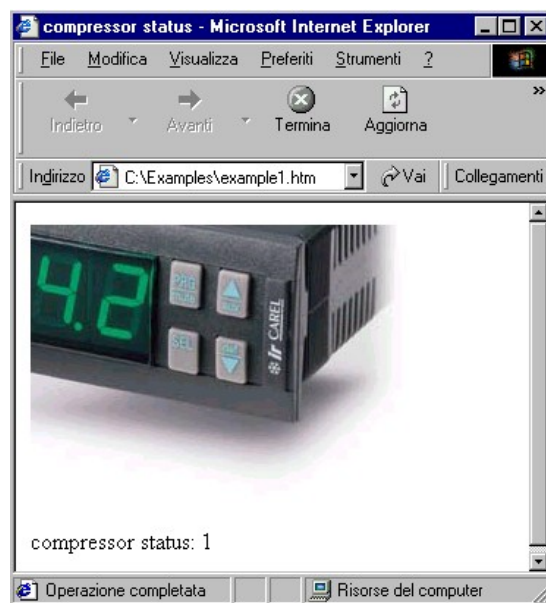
compressor status - Microsoft Internet Explorer

File Modifica Visualizza Preferiti Strumenti ?

Indietro Avanti Termina Aggiorna

Indirizzo C:\Examples\example1.htm Vai Collegamenti

4.2

PRG

SEL

Ir CAREL

compressor status: 1

Operazione completata Risorse del computer